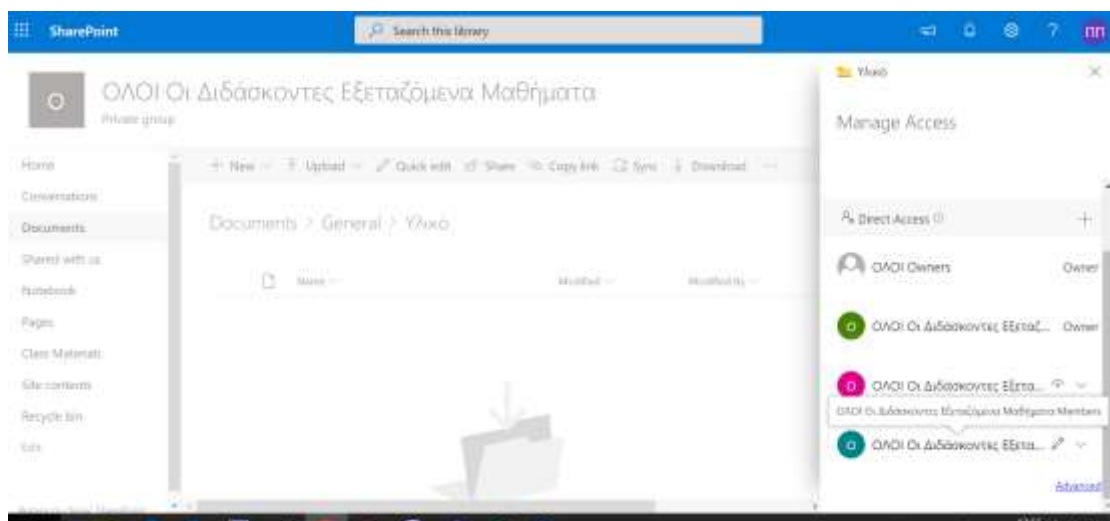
SharePoint

Search this library

ΠΠ

O

ΟΛΟΙ Οι Διδάσκοντες Εξεταζόμενα Μαθήματα

Private group

Home
Conversations
Documents
Shared with us
Notebook
Pages
Class Materials
Site contents
Recycle bin
Edit

+ New | Upload | Quick edit | Share | Copy link | Sync | Download | ···

Documents > General > Υλικό

Name | Modified | Modified By

Υλικό

Manage Access

Direct Access

+

ΟΛΟΙ Owners — Owner

ΟΛΟΙ Οι Διδάσκοντες Εξεταζ... — Owner

ΟΛΟΙ Οι Διδάσκοντες Εξετα...

ΟΛΟΙ Οι Διδάσκοντες Εξεταζόμενα Μαθήματα Members

ΟΛΟΙ Οι Διδάσκοντες Εξετα...

Advanced